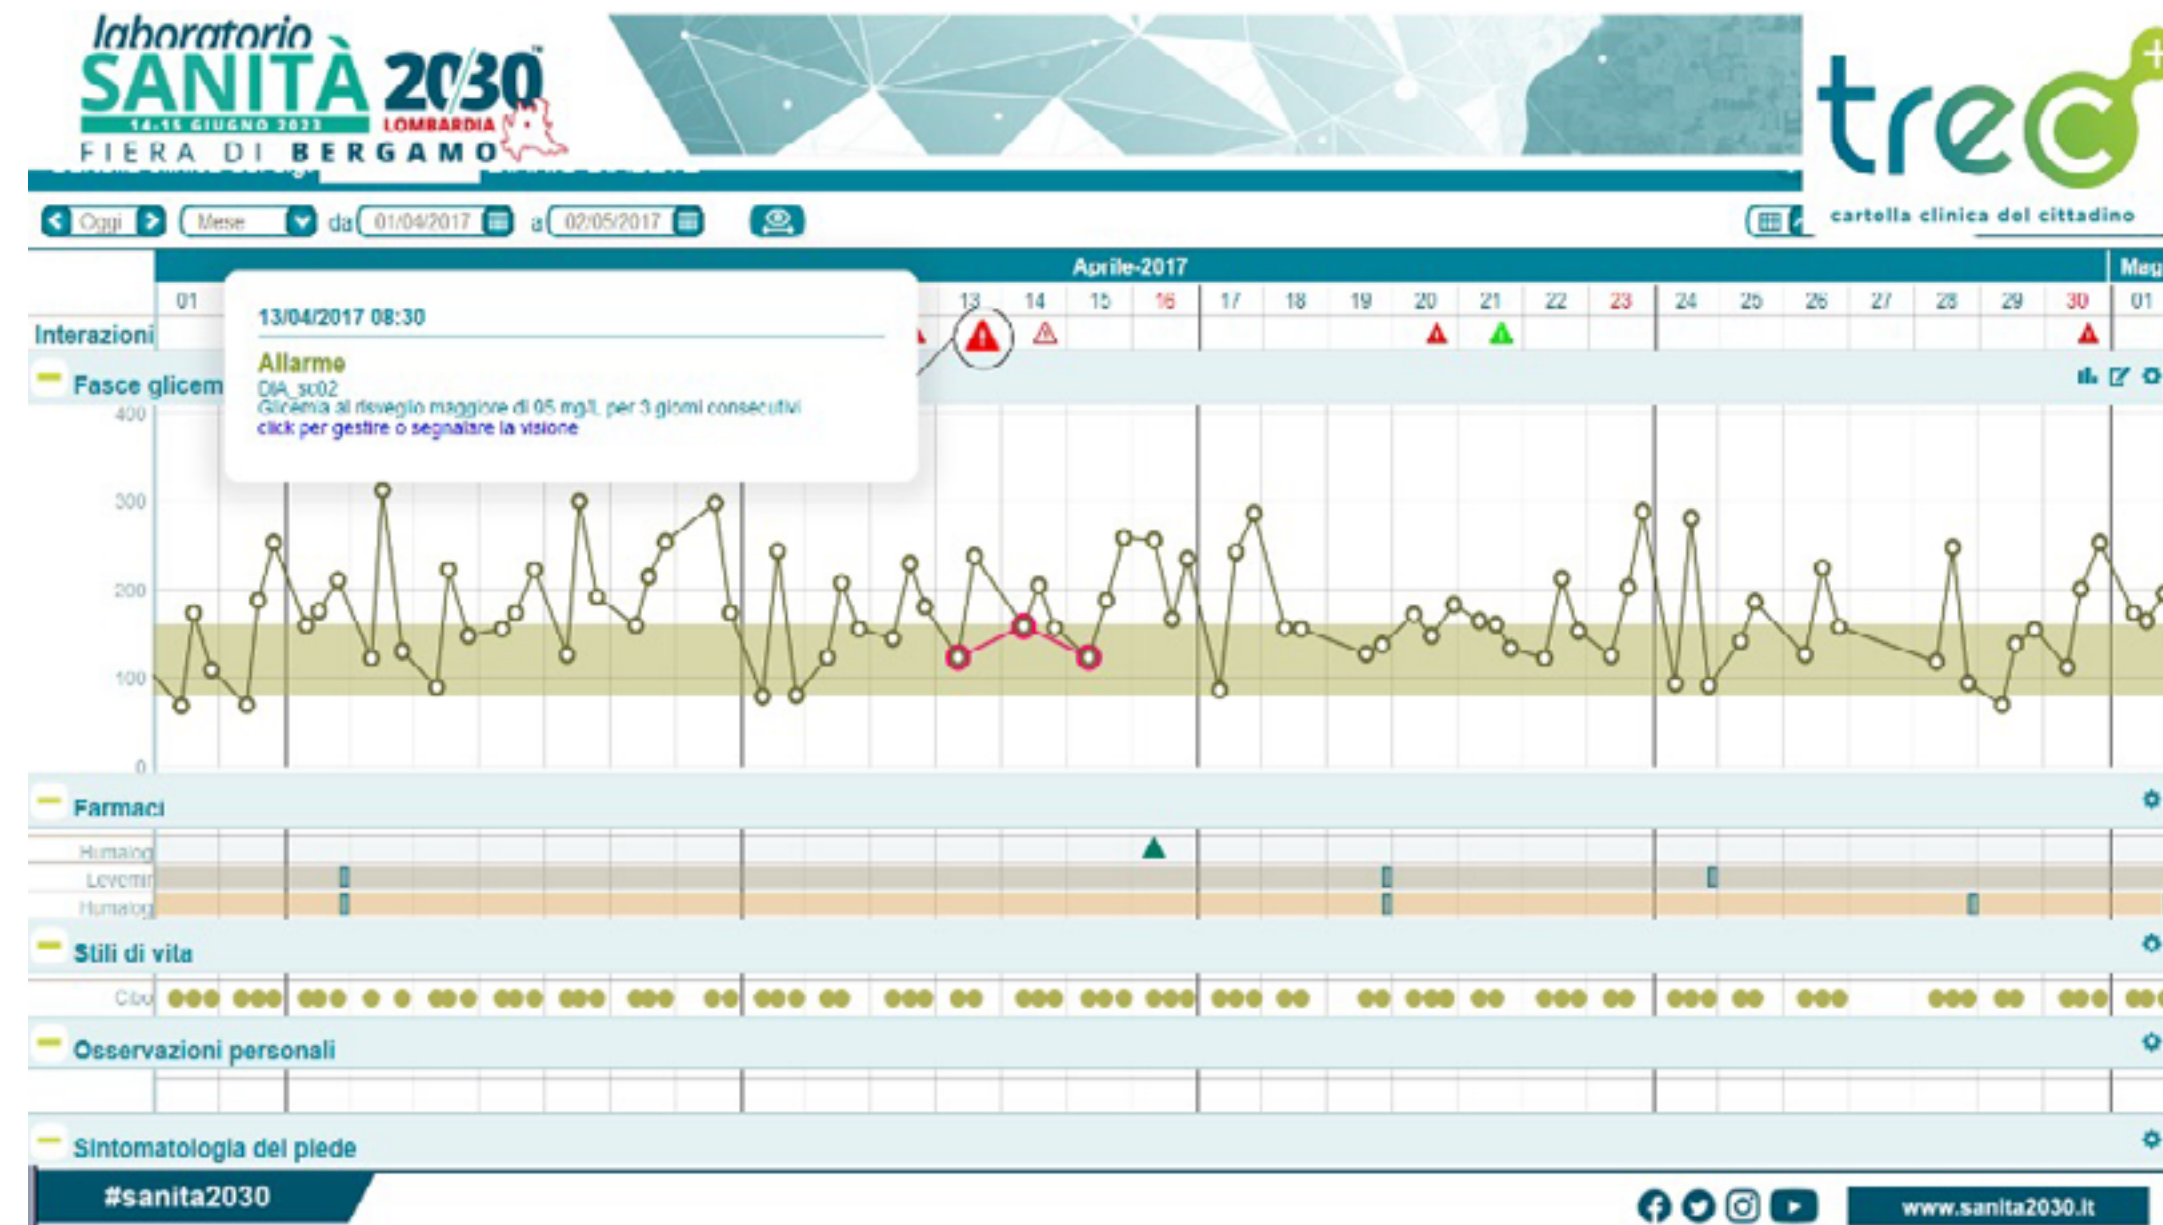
laboratorio SANITÀ 2030™
14-15 GIUGNO 2023
LOMBARDIA
FIERA DI BERGAMO

trec+
cartella clinica del cittadino

Oggi | Mese | da 01/04/2017 | a 02/05/2017

Aprile-2017 | Mag

01 13 14 15 16 17 18 19 20 21 22 23 24 25 26 27 28 29 30 01

Interazioni

13/04/2017 08:30
Allarme
DIA_sc02
Glicemia al risveglio maggiore di 95 mg/L per 3 giorni consecutivi
click per gestire o segnalare la visione

Fasce glicem

400
300
200
100
0

Farmaci
Humalog
Levemir
Humalog

Stili di vita
Cibo

Osservazioni personali

Sintomatologia del piede

#sanita2030

www.sanita2030.it